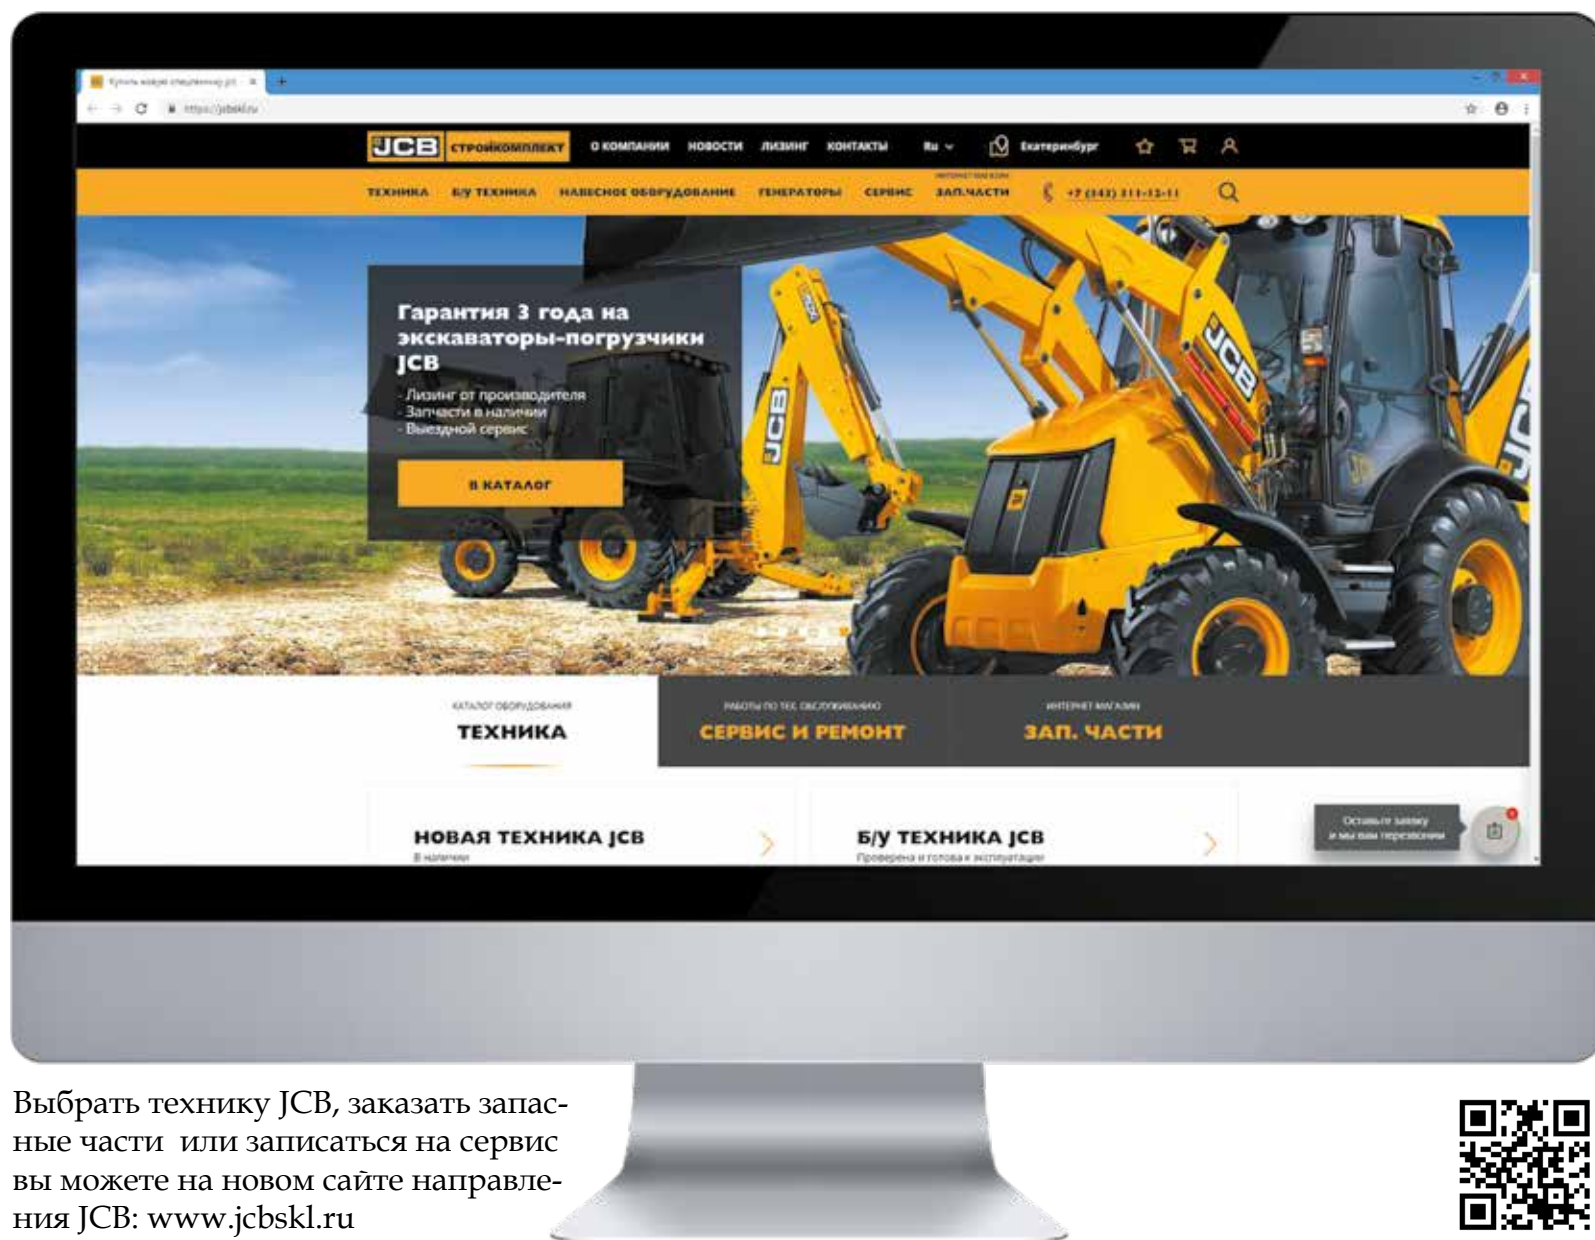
JCB СТРОЙКОМПЛЕКТ О КОМПАНИИ НОВОСТИ ЛИЗИНГ КОНТАКТЫ Ru Екатеринбург

ТЕХНИКА Б/У ТЕХНИКА НАВЕСНОЕ ОБОРУДОВАНИЕ ГЕНЕРАТОРЫ СЕРВИС ЗАП.ЧАСТИ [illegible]

Гарантия 3 года на экскаваторы-погрузчики JCB

- Лизинг от производителя
- Запчасти в наличии
- Выездной сервис

В КАТАЛОГ

КАТАЛОГ ОБОРУДОВАНИЯ
ТЕХНИКА

РАБОТЫ ПО ТЕХ. ОБСЛУЖИВАНИЮ
СЕРВИС И РЕМОНТ

ИНТЕРНЕТ МАГАЗИН
ЗАП. ЧАСТИ

НОВАЯ ТЕХНИКА JCB
В наличии

Б/У ТЕХНИКА JCB
Проверена и готова к эксплуатации

Оставьте заявку и мы вам перезвоним

Выбрать технику JCB, заказать запасные части или записаться на сервис вы можете на новом сайте направления JCB: www.jcbskl.ru